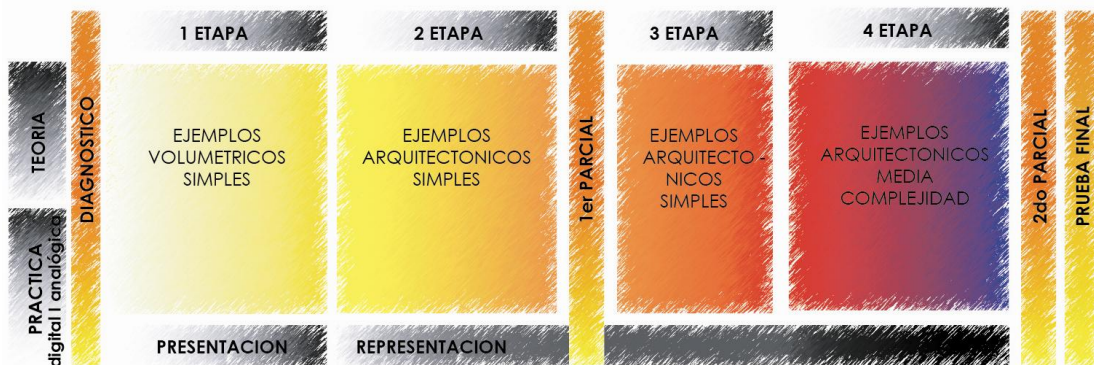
TEORIA

PRACTICA
digital I analógica

DIAGNOSTICO

1 ETAPA

EJEMPLOS VOLUMETRICOS SIMPLES

2 ETAPA

EJEMPLOS ARQUITECTONICOS SIMPLES

PRESENTACION

REPRESENTACION

1er PARCIAL

3 ETAPA

EJEMPLOS ARQUITECTONICOS SIMPLES

4 ETAPA

EJEMPLOS ARQUITECTONICOS MEDIA COMPLEJIDAD

2do PARCIAL

PRUEBA FINAL